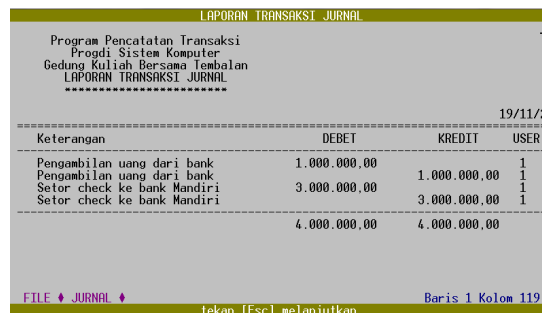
LAPORAN TRANSAKSI JURNAL

Program Pencatatan Transaksi
Progdi Sistem Komputer
Gedung Kuliah Bersama Tembalan
LAPORAN TRANSAKSI JURNAL
************************

19/11/2

| Keterangan | DEBET | KREDIT | USER |
|---|---|---|---|
| Pengambilan uang dari bank | 1.000.000,00 | | 1 |
| Pengambilan uang dari bank | | 1.000.000,00 | 1 |
| Setor check ke bank Mandiri | 3.000.000,00 | | 1 |
| Setor check ke bank Mandiri | | 3.000.000,00 | 1 |
| | 4.000.000,00 | 4.000.000,00 | |

FILE ♦ JURNAL ♦

Baris 1 Kolom 119

tekan [Esc] melanjutkan